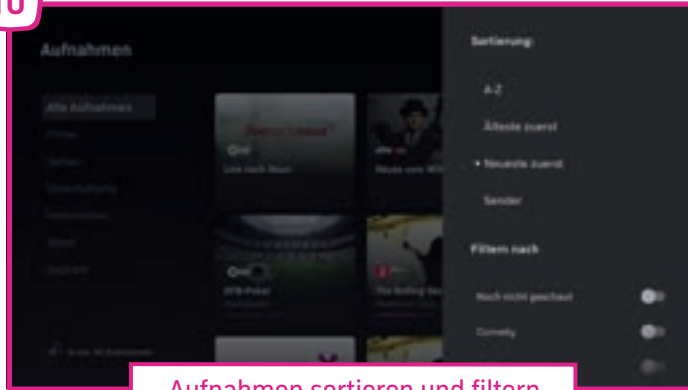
6

Aufnahmen

Alle Aufnahmen

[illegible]

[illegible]

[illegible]

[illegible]

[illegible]

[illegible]

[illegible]

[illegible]

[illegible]

DFB-Pokal

The Rolling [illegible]

Sortierung:

A-Z

Älteste zuerst

• Neueste zuerst

Sender

Filtern nach

Noch nicht geschaut

Comedy

Aufnahmen sortieren und filtern